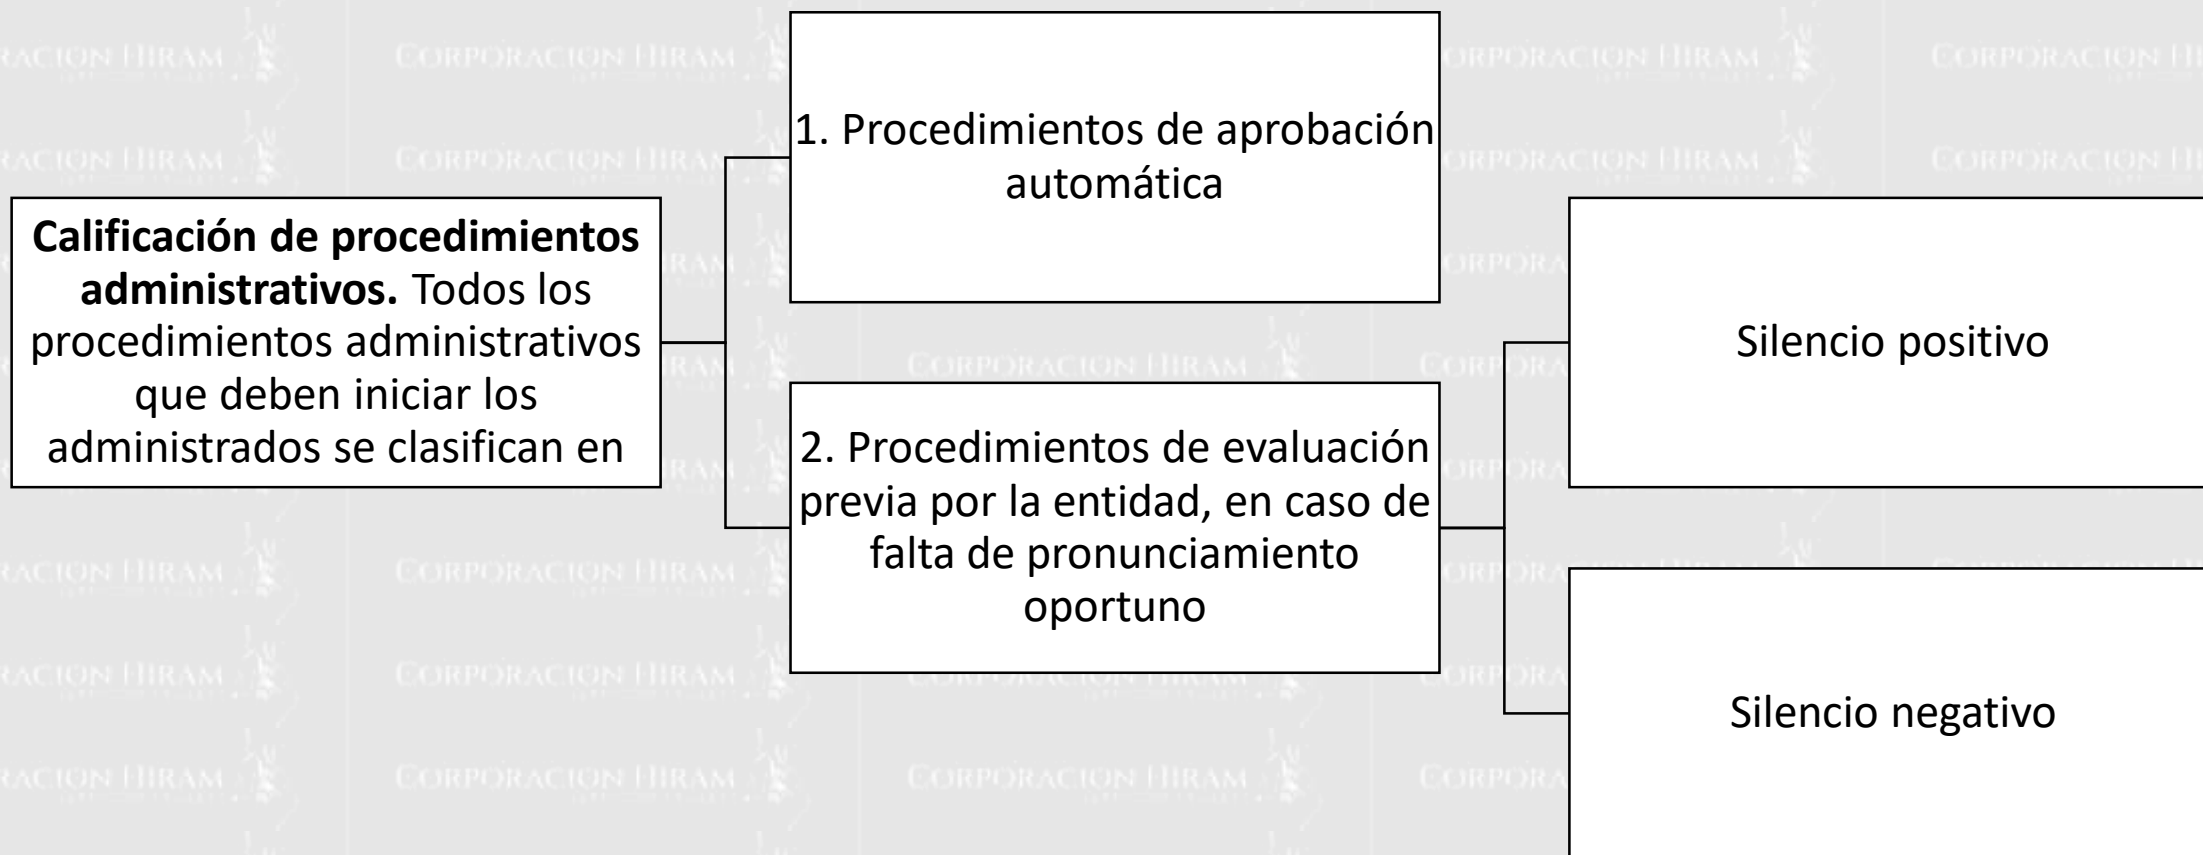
**Calificación de procedimientos administrativos.** Todos los procedimientos administrativos que deben iniciar los administrados se clasifican en

1. Procedimientos de aprobación automática

2. Procedimientos de evaluación previa por la entidad, en caso de falta de pronunciamiento oportuno

Silencio positivo

Silencio negativo

CORPORACION HIRAM